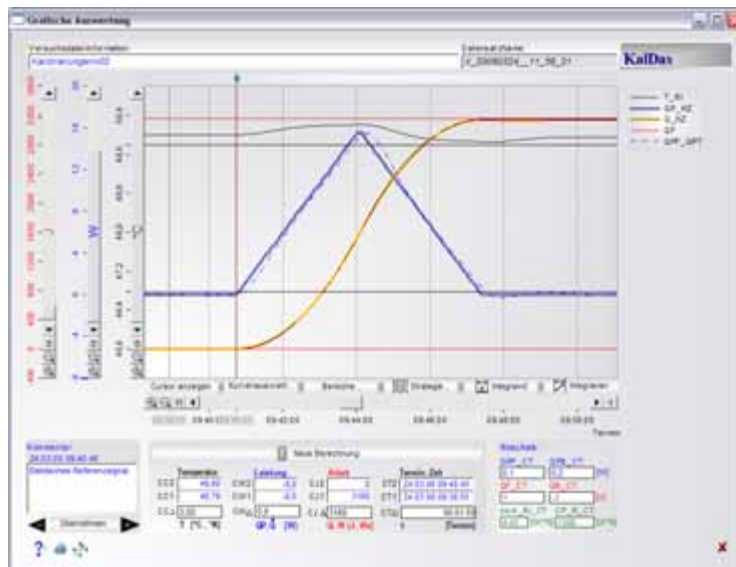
Grafische Auswertung

Versuchsdateiinformation
Kalibrierungsmm02

Datensatzname
K_20080324__11_56_01

KalDas

T_R1
GP_KE
Q_KE
GP
GPF_OPT

Cursor anzeigen
Kurvenauswahl
Basislinie
Strategie
Integrand
Integrieren

09:40:00
09:42:00
09:44:00
09:46:00
09:48:00
09:50:00

Kommentar
24.03.08 09:40:46
Elektrisches Referenzsignal

Übernehmen

Neue Berechnung

Temperatur
Leistung
Arbeit
Termin, Zeit

T [°C, °K]
GP, Q [W]
Q, W [J, Ws]
t [Sekunde]

Ergebnis
GPF_CT
GPR_CT
GP_CT
GR_CT
Kern_W_CT
GP_W_CT

?